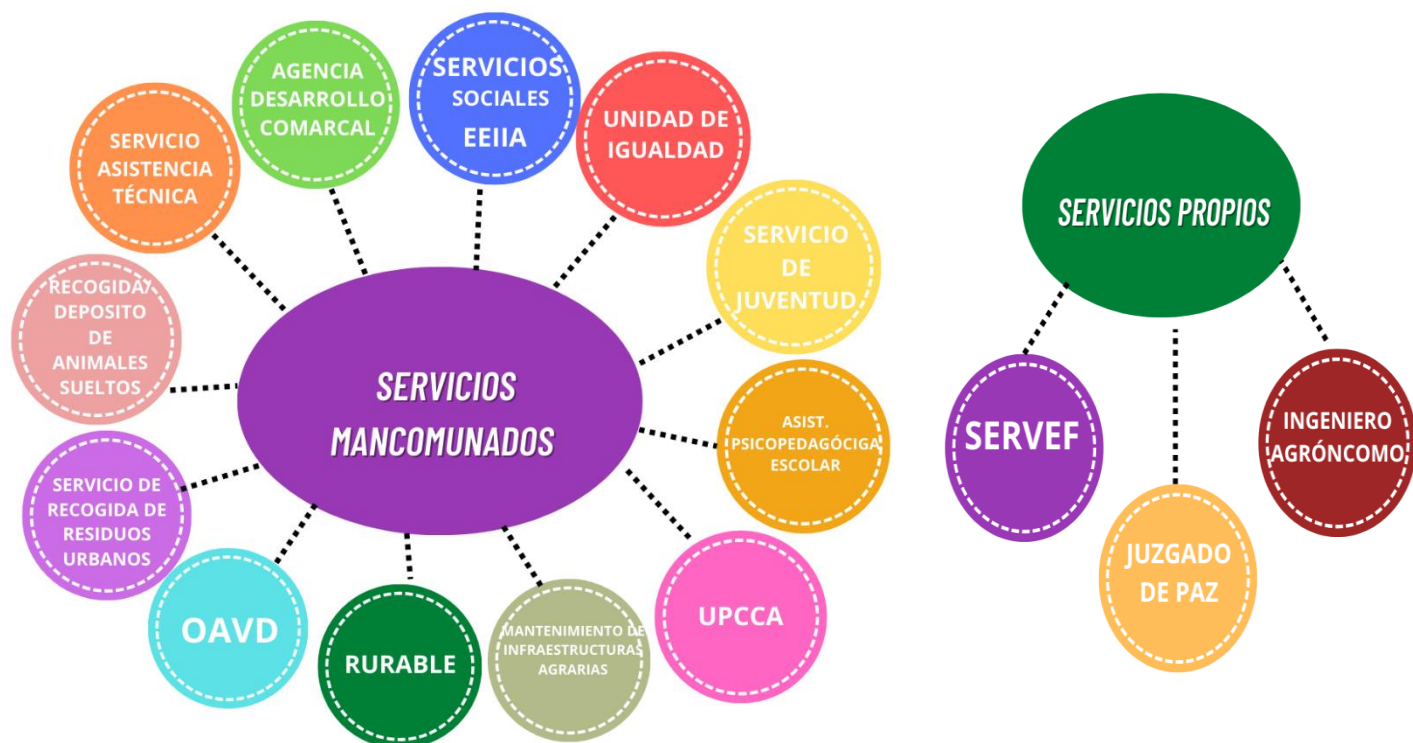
SERVICIO ASISTENCIA TÉCNICA

AGENCIA DESARROLLO COMARCAL

SERVICIOS SOCIALES EEIIA

UNIDAD DE IGUALDAD

SERVICIO DE JUVENTUD

RECOGIDA/ DEPOSITO DE ANIMALES SUELTOS

SERVICIOS MANCOMUNADOS

ASIST. PSICOPEDAGÓGIGA ESCOLAR

SERVICIO DE RECOGIDA DE RESIDUOS URBANOS

OAVD

RURABLE

MANTENIMIENTO DE INFRAESTRUCTURAS AGRARIAS

UPCCA

SERVICIOS PROPIOS

SERVEF

JUZGADO DE PAZ

INGENIERO AGRÓNCOMO